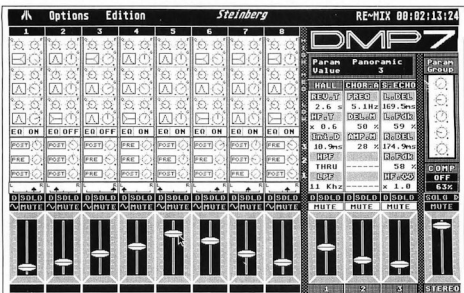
Options Edition Steinberg RE-MIX 00:02:13:24

1 2 3 4 5 6 7 8

DMP7

Param Panoramic
Value 3

Param Group

HALL CHOR.A S.ECHO
REV.T FREQ L.DEL
2.6 s 5.1Hz 169.5ms
HF.T DEL.M L.FGN
x 0.6 50 % 59 %
Ini.D AMP.M R.DEL
10.9ms 28 % 174.9ms
HPF R.FGN
THRU 58 %
LPF HF.CO
11 Khz x 1.0

COMP
OFF
63%

EQ ON EQ OFF EQ OFF EQ ON EQ ON EQ ON EQ ON EQ ON

POST POST POST PRE PRE POST POST POST
POST POST PRE PRE PRE PRE PRE PRE

D SOLO D SOLO D SOLO D SOLO D SOLO D SOLO D SOLO D SOLO D SOLO D SOLO D SOLO SOLO D
MUTE MUTE MUTE MUTE MUTE MUTE MUTE MUTE MUTE MUTE MUTE

1 2 3 STEREO